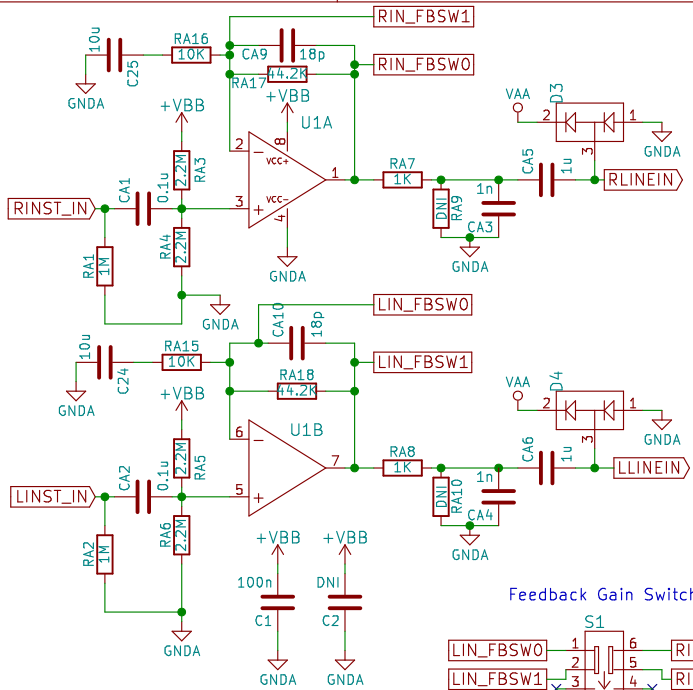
RIN_FBSW1
10u
RA16
10K
CA9
18p
C25
RIN_FBSW0
RA17
44.2K
GNDA
+VBB
+VBB
VAA
D3
U1A
2
1
2
8
RA3
2.2M
-
VCC+
1
3
GNDA
0.1u
RA7
CA5
1u
CA1
VCC-
1K
1n
RLINEIN
RINST_IN
3
+
4
RA9
DNI
RA4
2.2M
CA3
RA1
1M
GNDA
GNDA
GNDA
LIN_FBSW0
CA10
18p
10u
RA15
LIN_FBSW1
10K
C24
RA18
44.2K
GNDA
+VBB
VAA
D4
U1B
2
1
6
-
RA5
2.2M
3
GNDA
0.1u
7
RA8
CA6
1u
CA2
1K
1n
LLINEIN
LINST_IN
5
+
RA10
DNI
RA6
2.2M
CA4
+VBB
+VBB
RA2
1M
GNDA
100n
DNI
C1
C2
GNDA
GNDA
GNDA
Feedback Gain Switch
S1
LIN_FBSW0
1
6
RI
LIN_FBSW1
2
5
RI
3
4